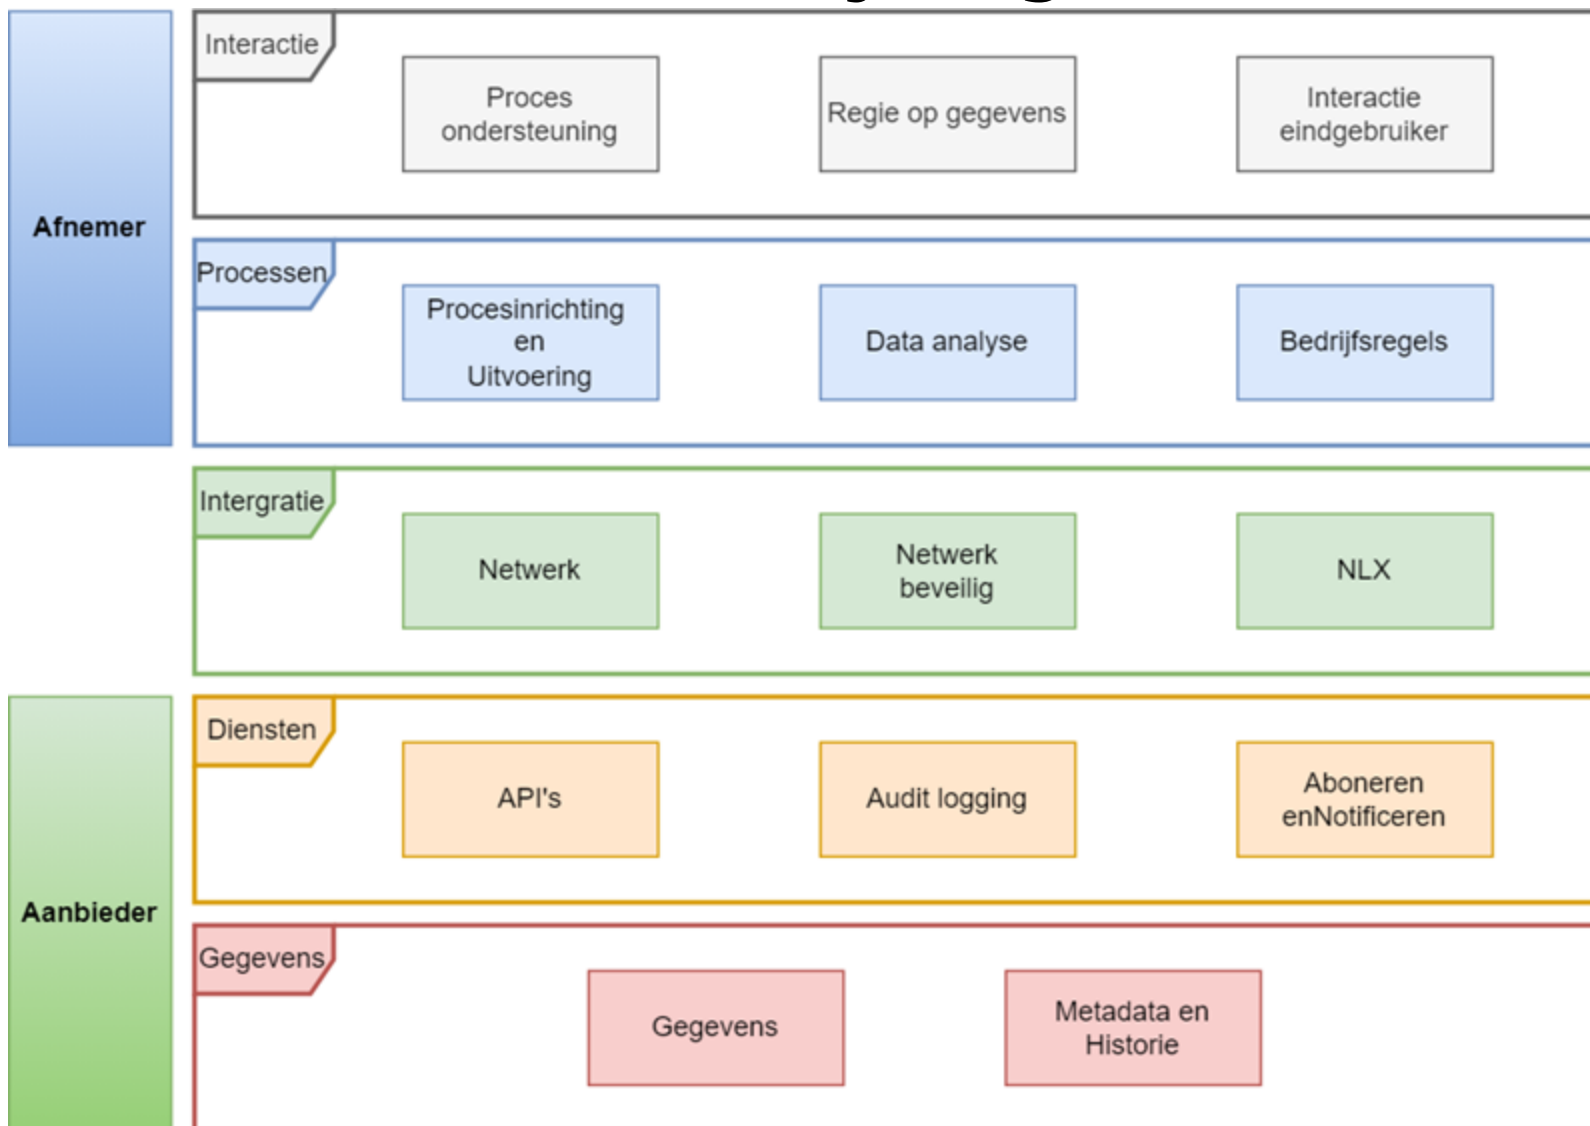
Afnemer

Interactie

Proces ondersteuning

Regie op gegevens

Interactie eindgebruiker

Processen

Procesinrichting en Uitvoering

Data analyse

Bedrijfsregels

Intergratie

Netwerk

Netwerk beveilig

NLX

Aanbieder

Diensten

API's

Audit logging

Aboneren enNotificeren

Gegevens

Gegevens

Metadata en Historie